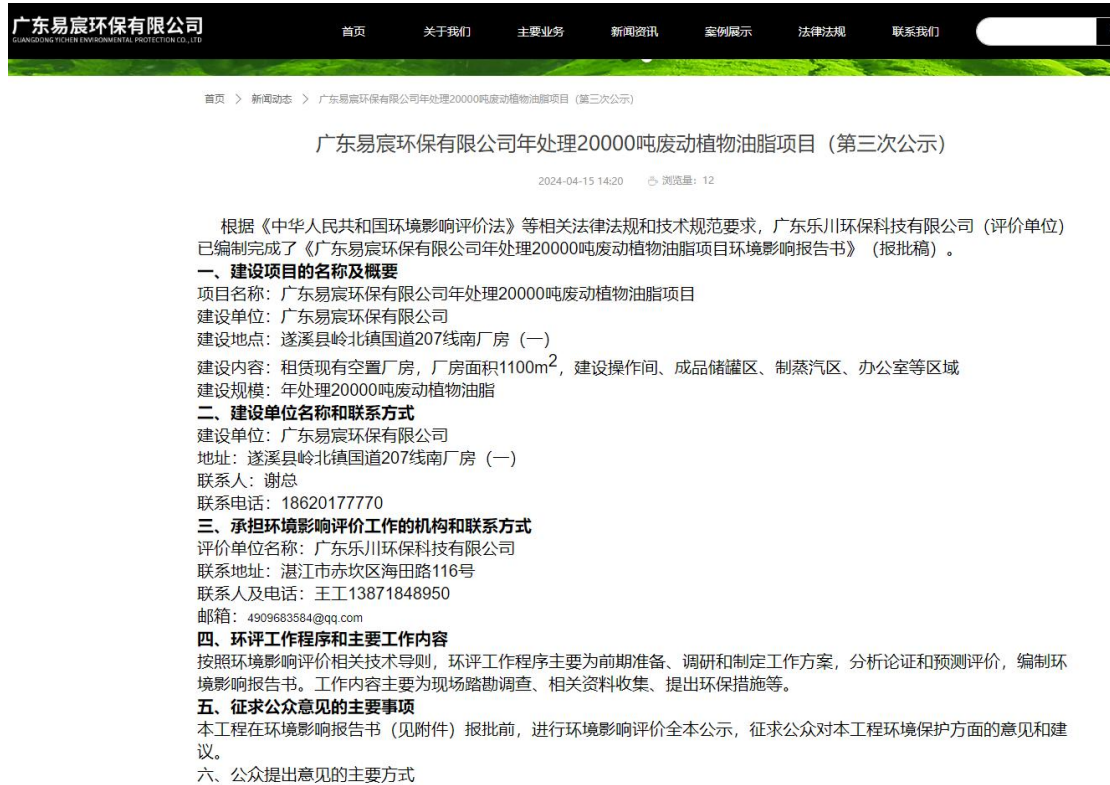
广东易宸环保有限公司
GUANGDONG YICHEN ENVIRONMENTAL PROTECTION CO., LTD

首页 关于我们 主要业务 新闻资讯 案例展示 法律法规 联系我们

首页 > 新闻动态 > 广东易宸环保有限公司年处理20000吨废动植物油脂项目（第三次公示）

广东易宸环保有限公司年处理20000吨废动植物油脂项目（第三次公示）

2024-04-15 14:20 浏览量：12

根据《中华人民共和国环境影响评价法》等相关法律法规和技术规范要求，广东乐川环保科技有限公司（评价单位）已编制完成了《广东易宸环保有限公司年处理20000吨废动植物油脂项目环境影响报告书》（报批稿）。

一、建设项目的名称及概要
项目名称：广东易宸环保有限公司年处理20000吨废动植物油脂项目
建设单位：广东易宸环保有限公司
建设地点：遂溪县岭北镇国道207线南厂房（一）
建设内容：租赁现有空置厂房，厂房面积1100m$^2$，建设操作间、成品储罐区、制蒸汽区、办公室等区域
建设规模：年处理20000吨废动植物油脂

二、建设单位名称和联系方式
建设单位：广东易宸环保有限公司
地址：遂溪县岭北镇国道207线南厂房（一）
联系人：谢总
联系电话：18620177770

三、承担环境影响评价工作的机构和联系方式
评价单位名称：广东乐川环保科技有限公司
联系地址：湛江市赤坎区海田路116号
联系人及电话：王工13871848950
邮箱：4909683584@qq.com

四、环评工作程序和主要工作内容
按照环境影响评价相关技术导则，环评工作程序主要为前期准备、调研和制定工作方案，分析论证和预测评价，编制环境影响报告书。工作内容主要为现场踏勘调查、相关资料收集、提出环保措施等。

五、征求公众意见的主要事项
本工程在环境影响报告书（见附件）报批前，进行环境影响评价全本公示，征求公众对本工程环境保护方面的意见和建议。

六、公众提出意见的主要方式